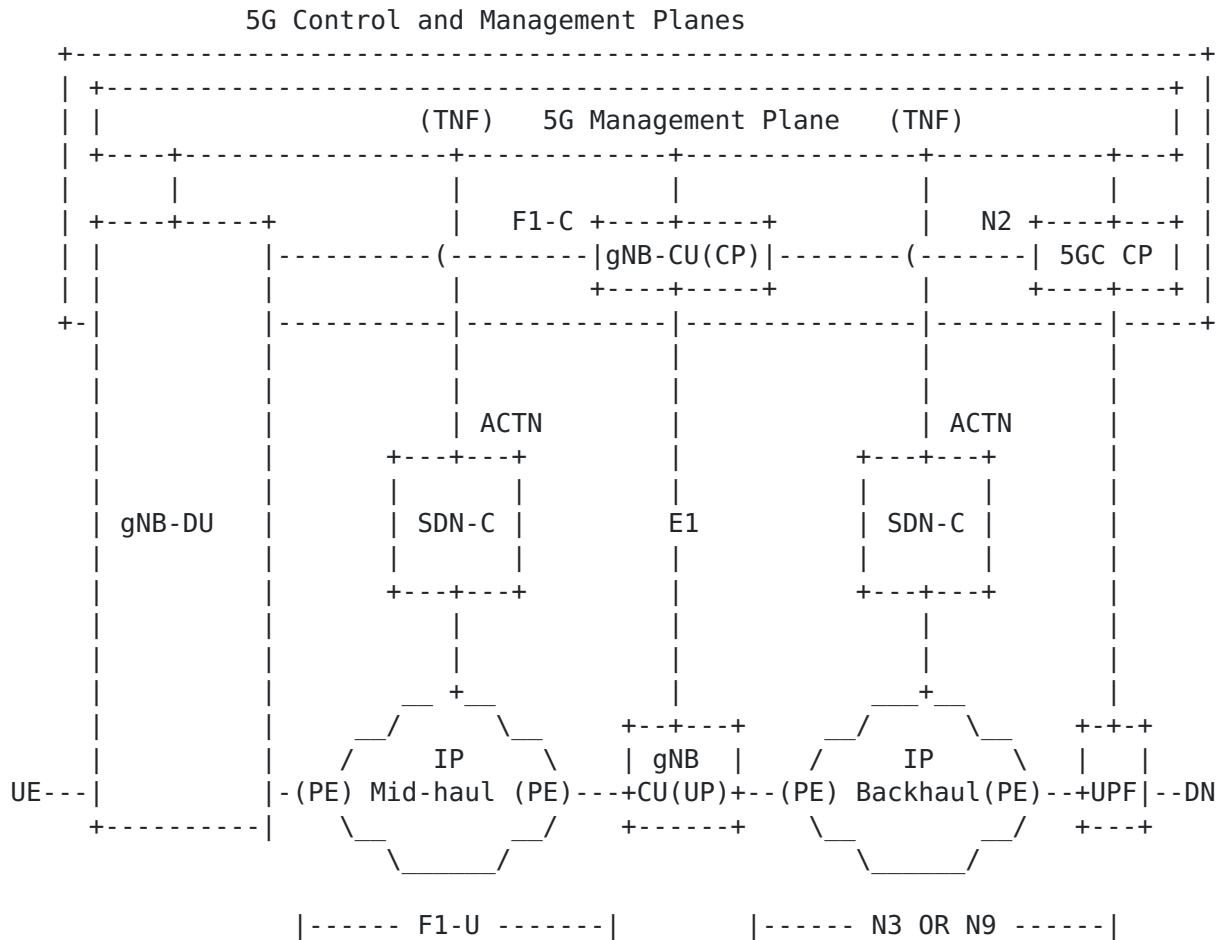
5G Control and Management Planes

(TNF) 5G Management Plane (TNF)

F1-C

gNB-CU(CP)

N2

5GC CP

ACTN

ACTN

SDN-C

gNB-DU

E1

SDN-C

IP

gNB

IP

UE---

-(PE) Mid-haul (PE)---+CU(UP)+--(PE) Backhaul(PE)--+UPF|--DN

|------ F1-U -------|

|------ N3 OR N9 ------|